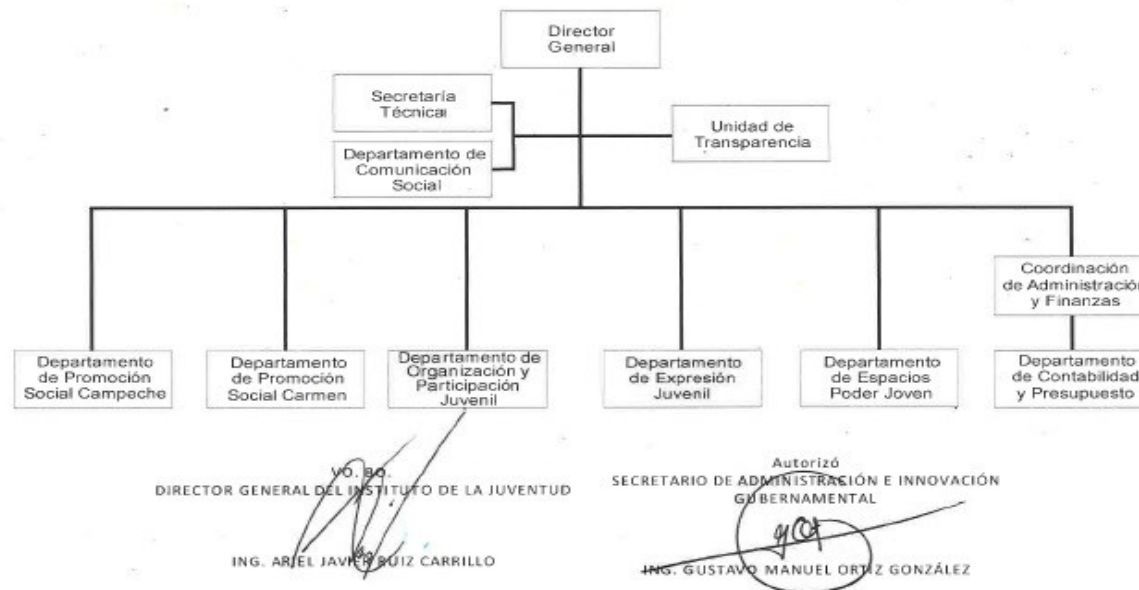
Director General

Secretaría Técnica

Departamento de Comunicación Social

Unidad de Transparencia

Coordinación de Administració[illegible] y Finanzas

Departamento de Promoción Social Campeche

Departamento de Promoción Social Carmen

Departamento de Organización y Participación Juvenil

Departamento de Expresión Juvenil

Departamento de Espacios Poder Joven

Departamento de Contabilidad y Presupuesto

VO. BO.
DIRECTOR GENERAL DEL INSTITUTO DE LA JUVENTUD

ING. ARIEL JAVIER RUIZ CARRILLO

Autorizó
SECRETARIO DE ADMINISTRACIÓN E INNOVACIÓN GUBERNAMENTAL

ING. GUSTAVO MANUEL ORTIZ GONZÁLEZ